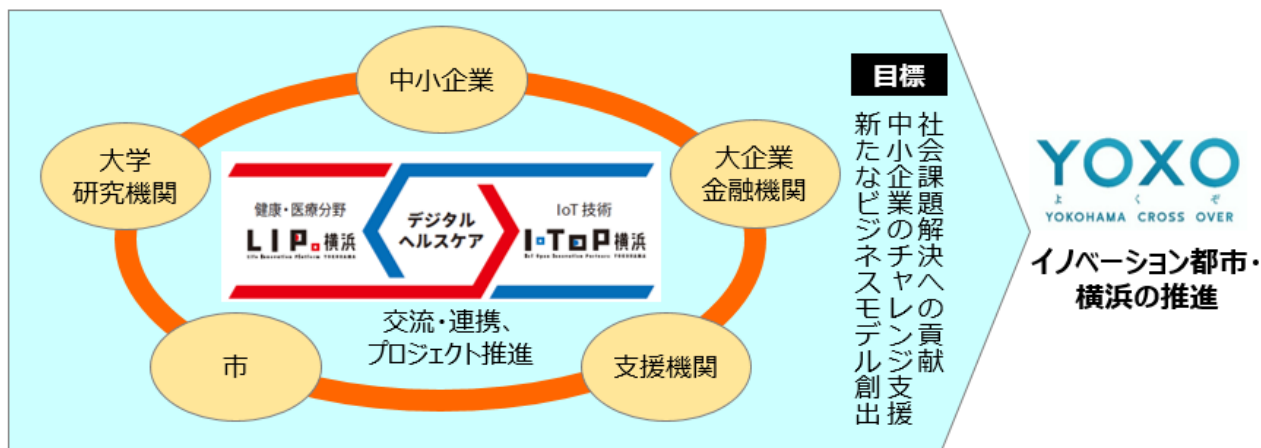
中小企業

大学
研究機関

大企業
金融機関

健康・医療分野
LIP.横浜
Life Innovation Platform YOKOHAMA

デジタル
ヘルスケア

IoT 技術
I・TOP横浜
IoT Open Innovation Partners YOKOHAMA

交流・連携、
プロジェクト推進

市

支援機関

目標

社会課題解決への貢献
中小企業のチャレンジ支援
新たなビジネスモデル創出

YOXO
よ く ぞ
YOKOHAMA CROSS OVER

イノベーション都市・
横浜の推進